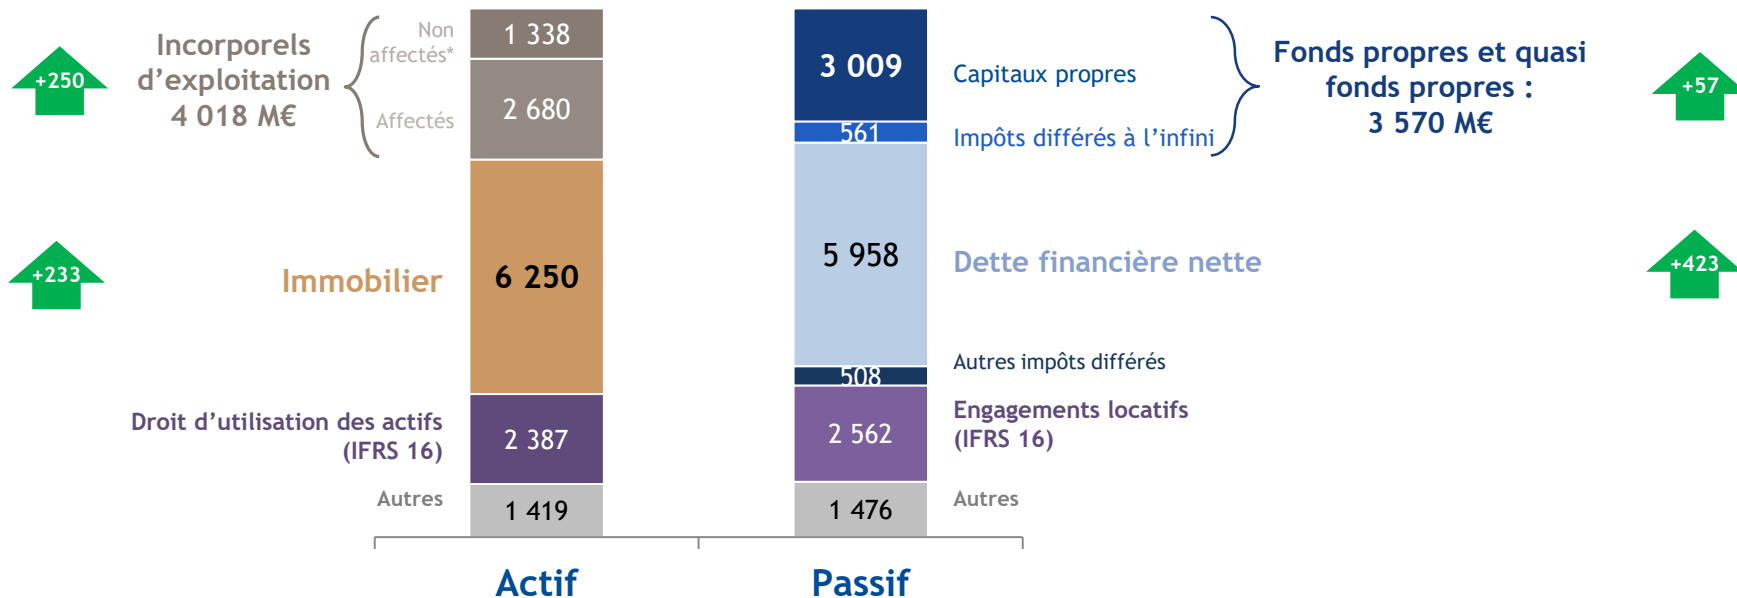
+250

Incorporels d’exploitation 4 018 M€

Non affectés*

1 338

Affectés

2 680

+233

Immobilier

6 250

Droit d’utilisation des actifs (IFRS 16)

2 387

Autres

1 419

3 009

Capitaux propres

561

Impôts différés à l’infini

Fonds propres et quasi fonds propres : 3 570 M€

+57

5 958

Dette financière nette

+423

508

Autres impôts différés

2 562

Engagements locatifs (IFRS 16)

1 476

Autres

Actif

Passif